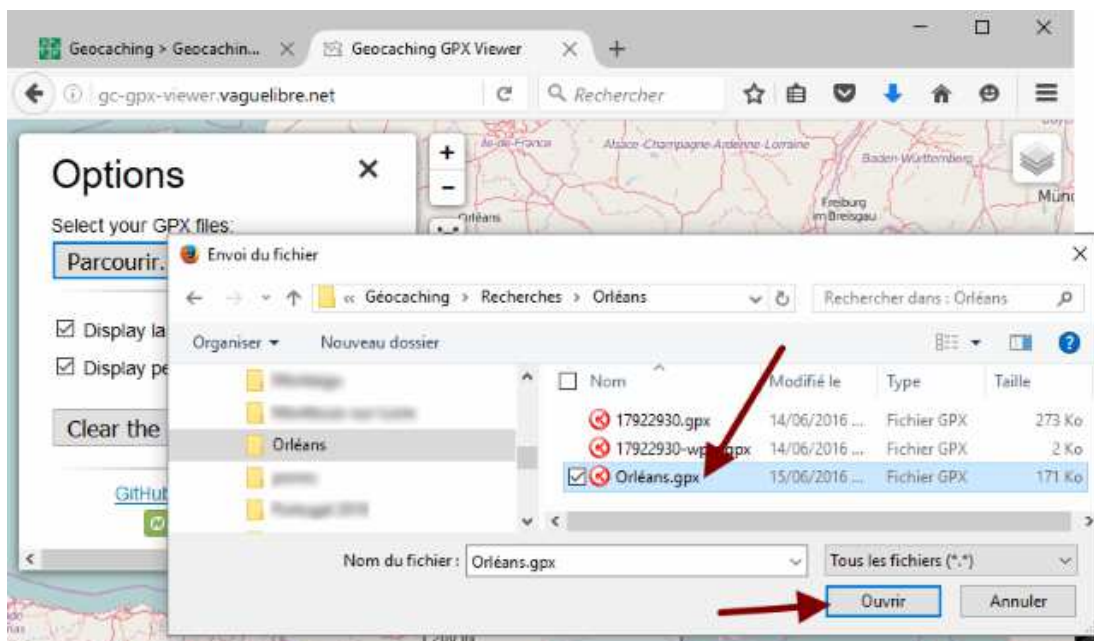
Geocaching > Geocachin... ×
Geocaching GPX Viewer ×
+
gc-gpx-viewer.vaguelibre.net
Rechercher

Options ×
Select your GPX files:
Parcourir.
☑ Display la
☑ Display pe
Clear the
GitHub

Île-de-France
Alsace-Champagne-Ardenne-Lorraine
Baden-Württemberg
Freiburg im Breisgau
Orléans
Münc

Envoi du fichier ×
« Géocaching › Recherches › Orléans
Rechercher dans : Orléans
Organiser ▾ Nouveau dossier
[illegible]
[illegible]
Orléans
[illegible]
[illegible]

| Nom | Modifié le | Type | Taille |
|---|---|---|---|
| 17922930.gpx | 14/06/2016 ... | Fichier GPX | 273 Ko |
| 17922930-w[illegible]gpx | 14/06/2016 ... | Fichier GPX | 2 Ko |
| Orléans.gpx | 15/06/2016 ... | Fichier GPX | 171 Ko |

Nom du fichier : Orléans.gpx
Tous les fichiers (*.*)
Ouvrir
Annuler